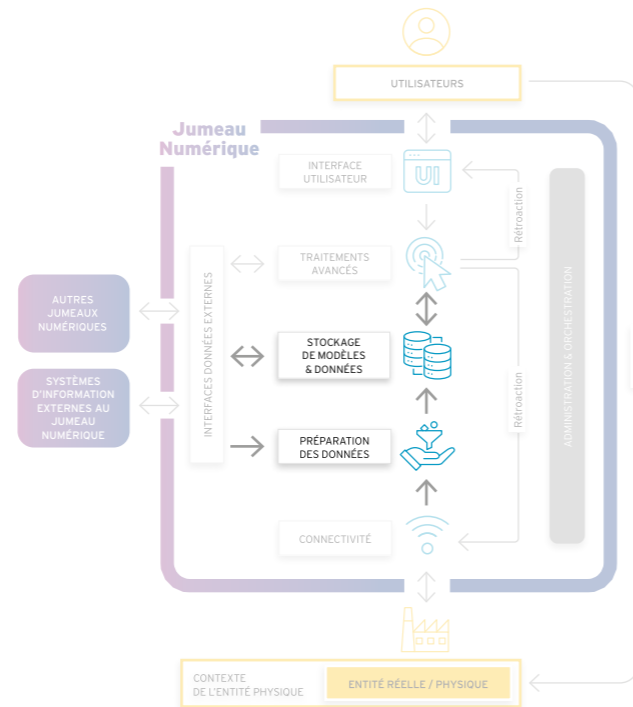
UTILISATEURS

Jumeau Numérique

INTERFACE UTILISATEUR

UI

Rétroaction

TRAITEMENTS AVANCÉS

ADMINISTRATION & ORCHESTRATION

AUTRES JUMEAUX NUMÉRIQUES

INTERFACES DONNÉES EXTERNES

STOCKAGE DE MODÈLES & DONNÉES

SYSTÈMES D'INFORMATION EXTERNES AU JUMEAU NUMÉRIQUE

Rétroaction

PRÉPARATION DES DONNÉES

CONNECTIVITÉ

CONTEXTE DE L'ENTITÉ PHYSIQUE

ENTITÉ RÉELLE / PHYSIQUE